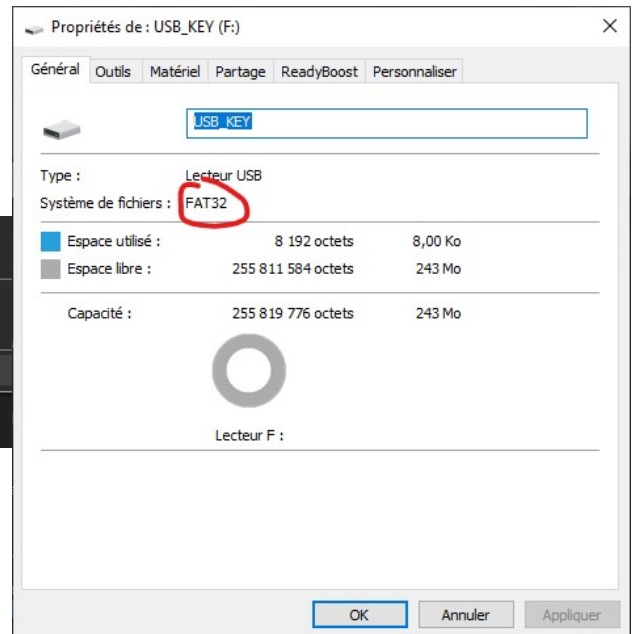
Propriétés de : USB_KEY (F:)

Général | Outils | Matériel | Partage | ReadyBoost | Personnaliser

USB_KEY

Type : Lecteur USB
Système de fichiers : FAT32

Espace utilisé : 8 192 octets 8,00 Ko
Espace libre : 255 811 584 octets 243 Mo

Capacité : 255 819 776 octets 243 Mo

Lecteur F :

OK | Annuler | Appliquer